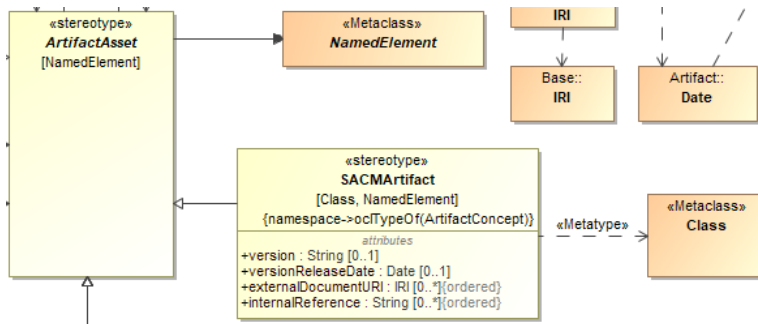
«stereotype»
ArtifactAsset
[NamedElement]

«Metaclass»
NamedElement

IRI

Base::
IRI

Artifact::
Date

«stereotype»
SACMArtifact
[Class, NamedElement]
{namespace->oclTypeOf(ArtifactConcept)}
attributes
+version : String [0..1]
+versionReleaseDate : Date [0..1]
+externalDocumentURI : IRI [0..*]{ordered}
+internalReference : String [0..*]{ordered}

«Metatype»

«Metaclass»
Class